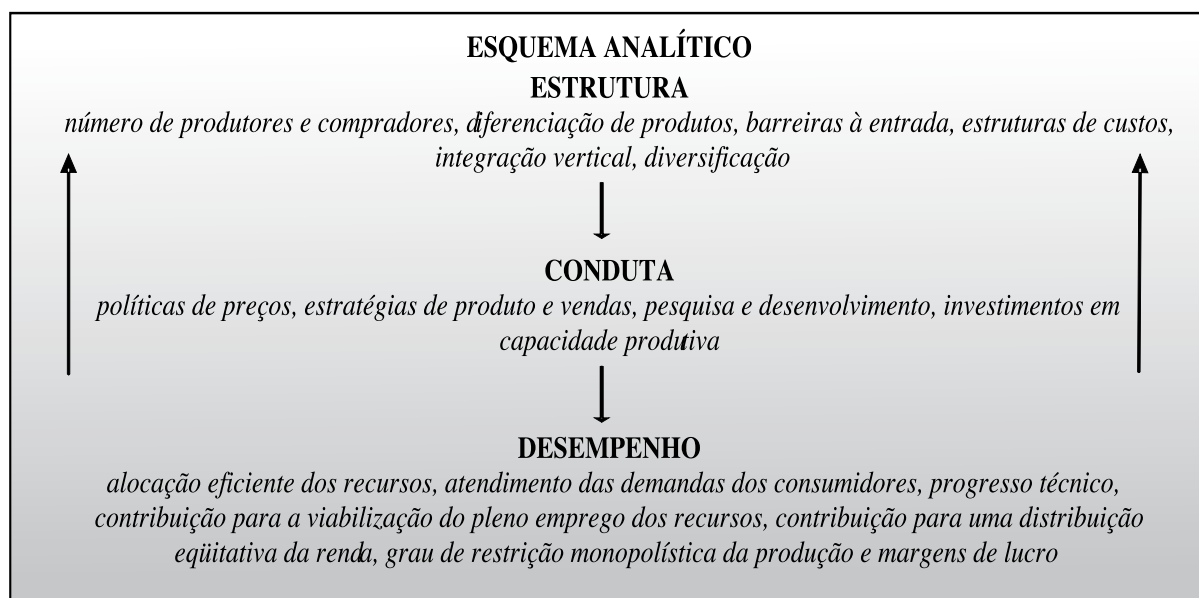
ESQUEMA ANALÍTICO
ESTRUTURA
número de produtores e compradores, diferenciação de produtos, barreiras à entrada, estruturas de custos, integração vertical, diversificação

CONDUTA
políticas de preços, estratégias de produto e vendas, pesquisa e desenvolvimento, investimentos em capacidade produtiva

DESEMPENHO
alocação eficiente dos recursos, atendimento das demandas dos consumidores, progresso técnico, contribuição para a viabilização do pleno emprego dos recursos, contribuição para uma distribuição eqüitativa da renda, grau de restrição monopolística da produção e margens de lucro